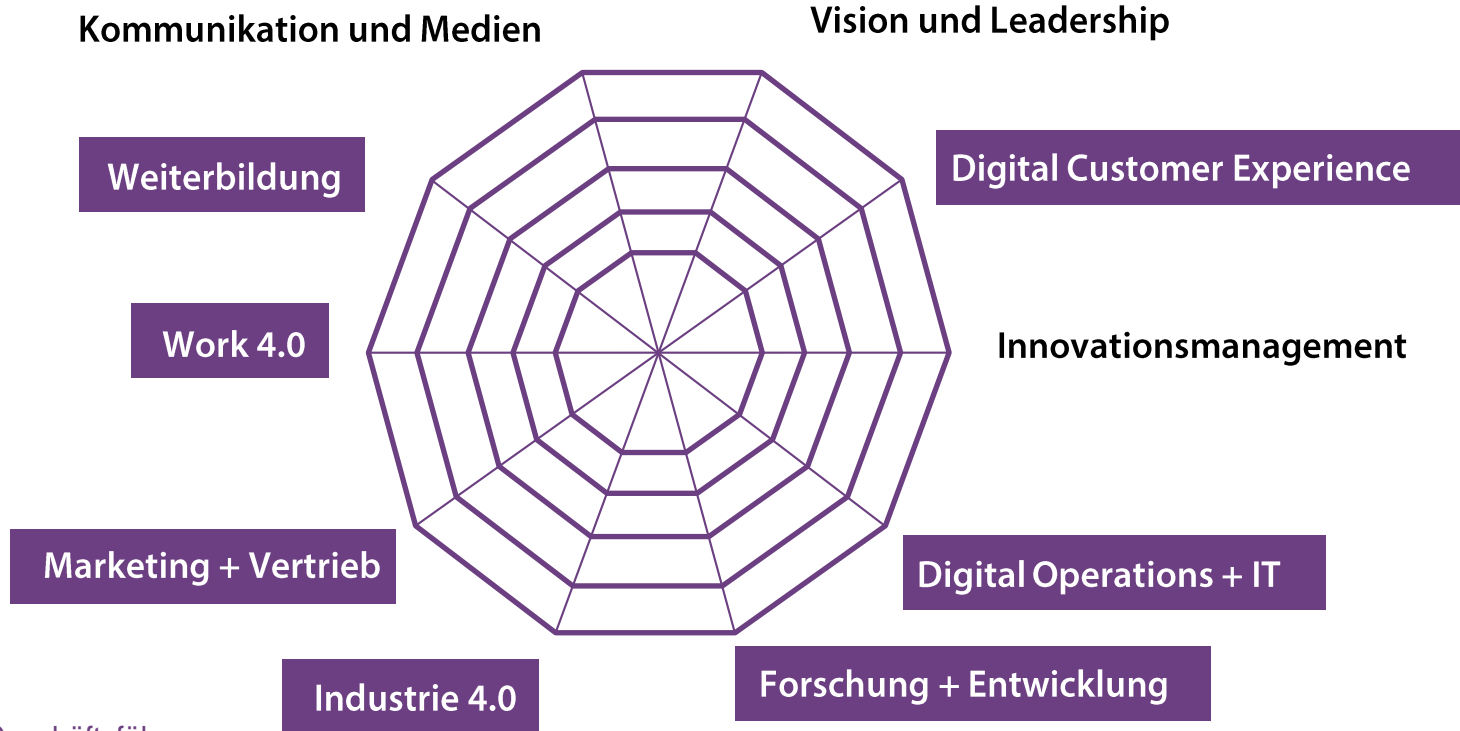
Kommunikation und Medien

Vision und Leadership

Weiterbildung

Digital Customer Experience

Work 4.0

Innovationsmanagement

Marketing + Vertrieb

Digital Operations + IT

Forschung + Entwicklung

Industrie 4.0

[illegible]